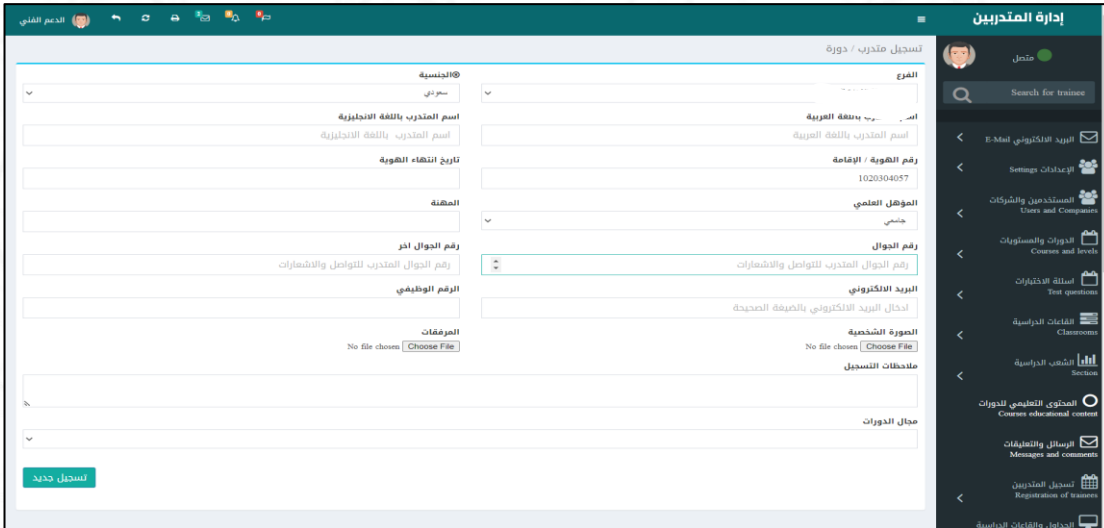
إدارة المتدربين

الدعم الفني

متصل

Search for trainee

البريد الالكتروني E-Mail

الإعدادات Settings

المستخدمين والشركات Users and Companies

الدورات والمستويات Courses and levels

اسئلة الاختبارات Test questions

القاعات الدراسية Classrooms

الشعب الدراسية Section

المحتوى التعليمي للدورات Courses educational content

الرسائل والتعليقات Messages and comments

تسجيل المتدربين Registration of trainees

الجداول والقاعات الدراسية

تسجيل متدرب / دورة

الفرع

الجنسية

سعودي

اسم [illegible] باللغة العربية

اسم المتدرب باللغة العربية

اسم المتدرب باللغة الانجليزية

اسم المتدرب باللغة الانجليزية

رقم الهوية / الإقامة

1020304057

تاريخ انتهاء الهوية

المؤهل العلمي

جامعي

المهنة

رقم الجوال

رقم الجوال المتدرب للتواصل والاشعارات

رقم الجوال اخر

رقم الجوال المتدرب للتواصل والاشعارات

البريد الالكتروني

ادخال البريد الالكتروني بالصيغة الصحيحة

الرقم الوظيفي

الصورة الشخصية

Choose File No file chosen

المرفقات

Choose File No file chosen

ملاحظات التسجيل

مجال الدورات

تسجيل جديد